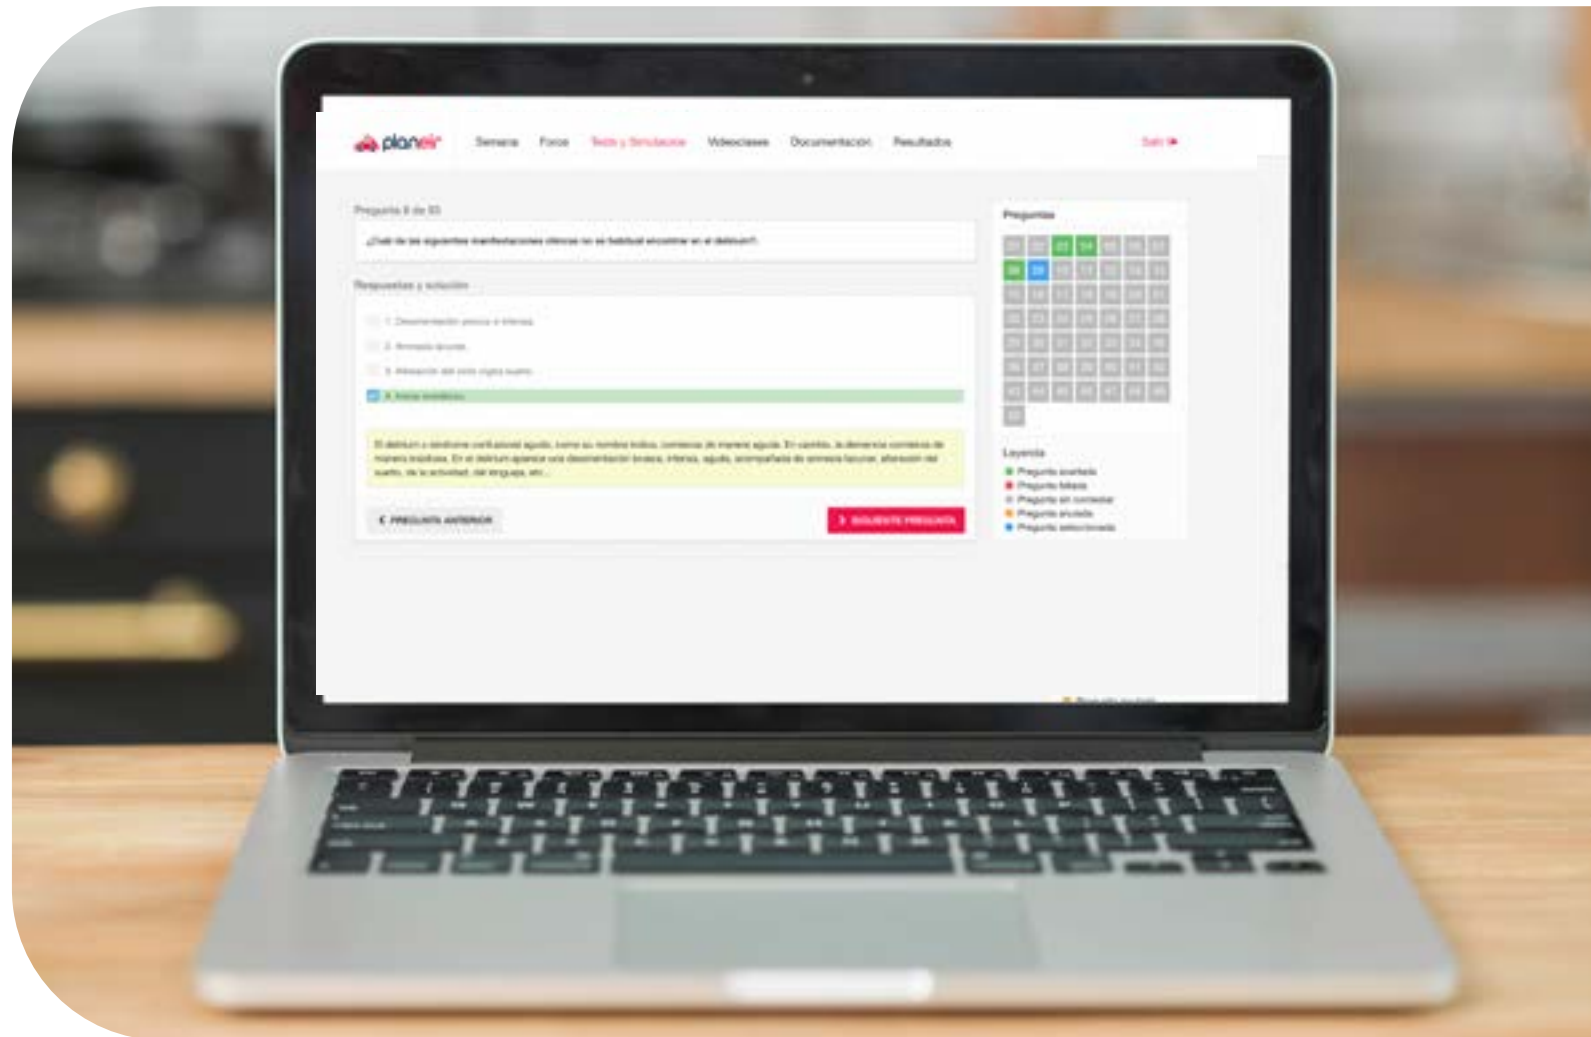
planeir Semana Foros Tests y Simulacros Videoclases Documentación Resultados Salir

Pregunta 8 de 55

¿Cuál de las siguientes manifestaciones clínicas no es habitual encontrar en el delirium?

Respuestas y solución

1. Desorientación precoz e intensa.

2. Amnesia lacunar.

3. Alteración del ciclo vigilia sueño.

4. Inicio insidioso.

El delirium o síndrome confusional agudo, como su nombre indica, comienza de manera aguda. En cambio, la demencia comienza de manera insidiosa. En el delirium aparece una desorientación brusca, intensa, aguda, acompañada de amnesia lacunar, alteración del sueño, de la actividad, del lenguaje, etc...

< PREGUNTA ANTERIOR

> SIGUIENTE PREGUNTA

Preguntas

Leyenda
Pregunta acertada
Pregunta fallada
Pregunta sin contestar
Pregunta anulada
Pregunta seleccionada